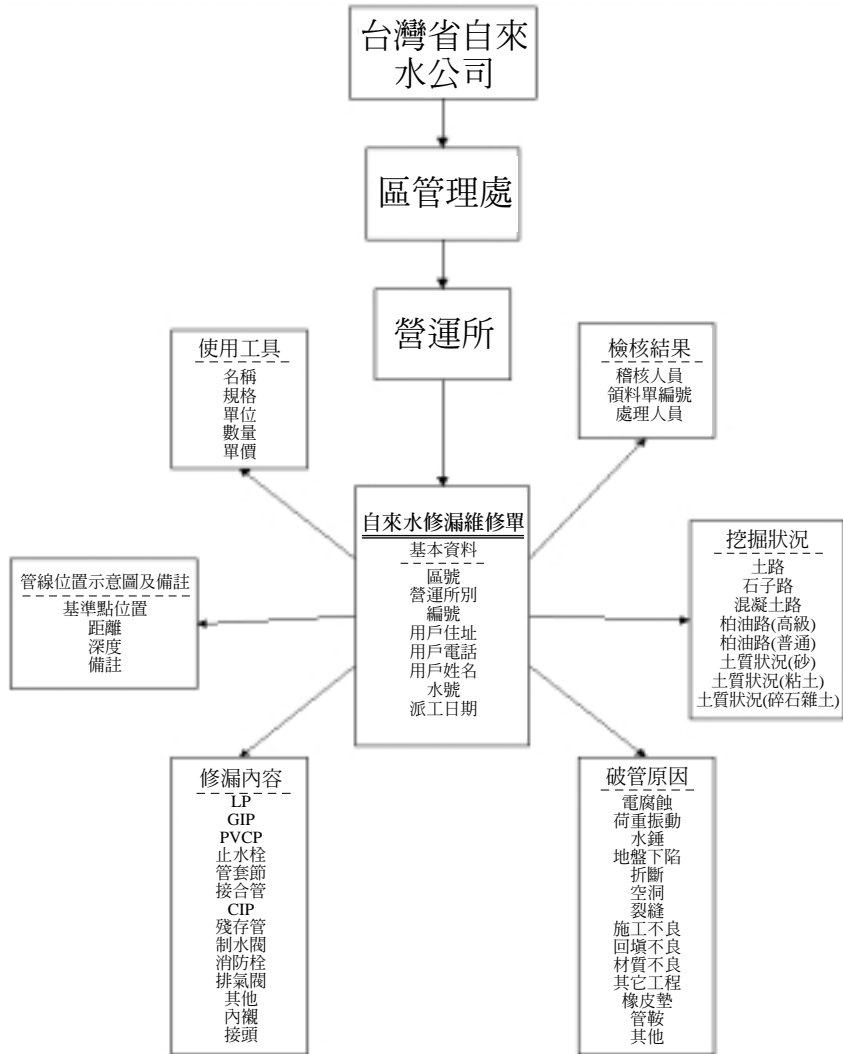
台灣省自來水公司

區管理處

營運所

使用工具
名稱
規格
單位
數量
單價

檢核結果
稽核人員
領料單編號
處理人員

自來水修漏維修單
基本資料
區號
營運所別
編號
用戶住址
用戶電話
用戶姓名
水號
派工日期

挖掘狀況
土路
石子路
混凝土路
柏油路(高級)
柏油路(普通)
土質狀況(砂)
土質狀況(粘土)
土質狀況(碎石雜土)

管線位置示意圖及備註
基準點位置
距離
深度
備註

修漏內容
LP
GIP
PVCP
止水栓
管套節
接合管
CIP
殘存管
制水閥
消防栓
排氣閥
其他
內襯
接頭

破管原因
電腐蝕
荷重振動
水錘
地盤下陷
折斷
空洞
裂縫
施工不良
回填不良
材質不良
其它工程
橡皮墊
管鞍
其他